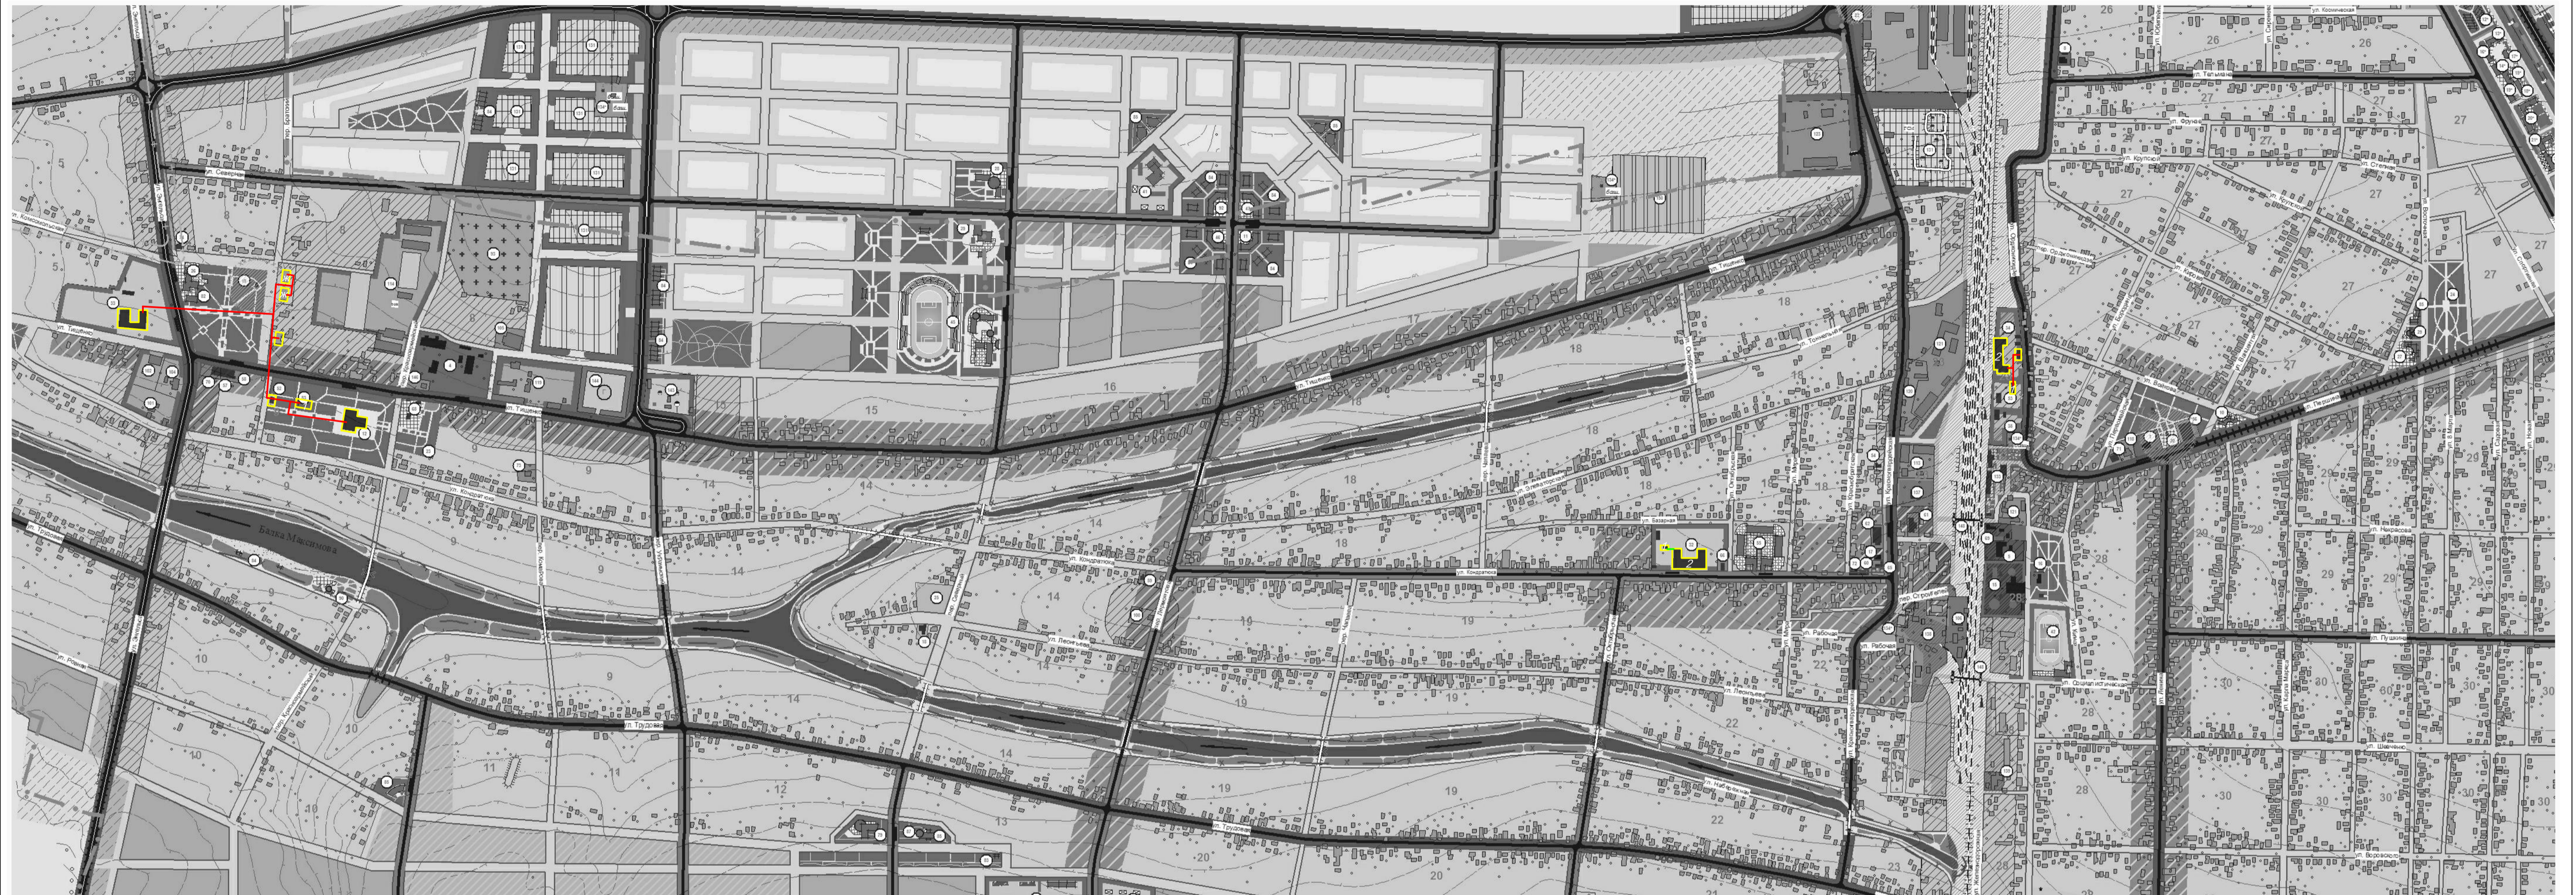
ул. Тищенко
ул. Северная
ул. Комсомольская
ул. Тищенко
Балка Максимовка
ул. Трудовая
ул. Кондратова
ул. Трудовая
ул. Кондратова
ул. Базарная
ул. Рабочая
ул. Леонтьева
ул. Набережная
ул. Трудовая
ул. Тельмана
ул. Пушкина
ул. Шевченко
ул. Воровского
ул. Первая
ул. Рабочая
ул. Строителей
8
5
4
9
10
11
12
14
15
16
17
18
19
20
22
23
26
27
28
29
30